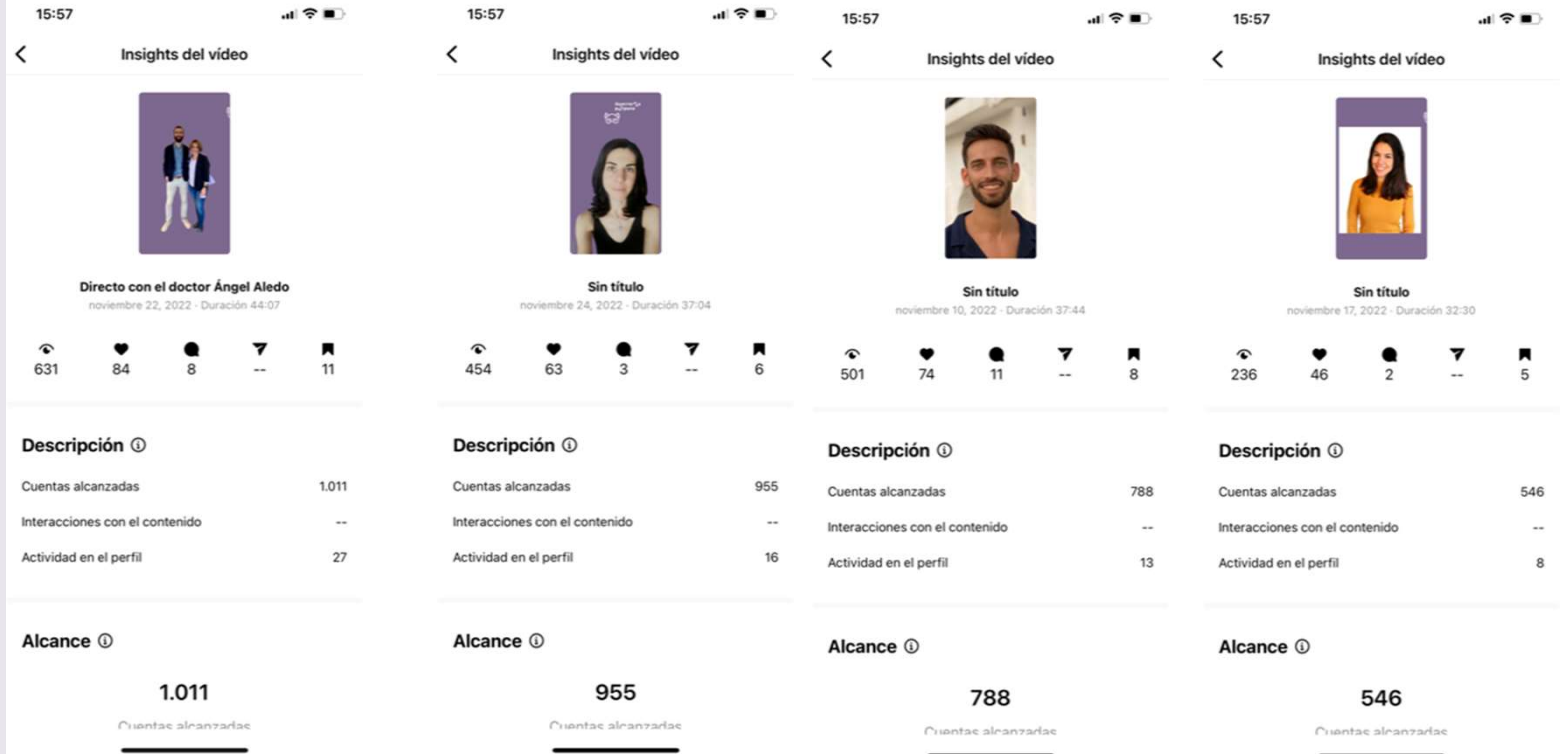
15:57

Insights del vídeo

Directo con el doctor Ángel Aledo
noviembre 22, 2022 · Duración 44:07

631 84 8 -- 11

Descripción ⓘ

Cuentas alcanzadas 1.011
Interacciones con el contenido --
Actividad en el perfil 27

Alcance ⓘ

1.011
Cuentas alcanzadas

15:57

Insights del vídeo

Sin título
noviembre 24, 2022 · Duración 37:04

454 63 3 -- 6

Descripción ⓘ

Cuentas alcanzadas 955
Interacciones con el contenido --
Actividad en el perfil 16

Alcance ⓘ

955
Cuentas alcanzadas

15:57

Insights del vídeo

Sin título
noviembre 10, 2022 · Duración 37:44

501 74 11 -- 8

Descripción ⓘ

Cuentas alcanzadas 788
Interacciones con el contenido --
Actividad en el perfil 13

Alcance ⓘ

788
Cuentas alcanzadas

15:57

Insights del vídeo

Sin título
noviembre 17, 2022 · Duración 32:30

236 46 2 -- 5

Descripción ⓘ

Cuentas alcanzadas 546
Interacciones con el contenido --
Actividad en el perfil 8

Alcance ⓘ

546
Cuentas alcanzadas